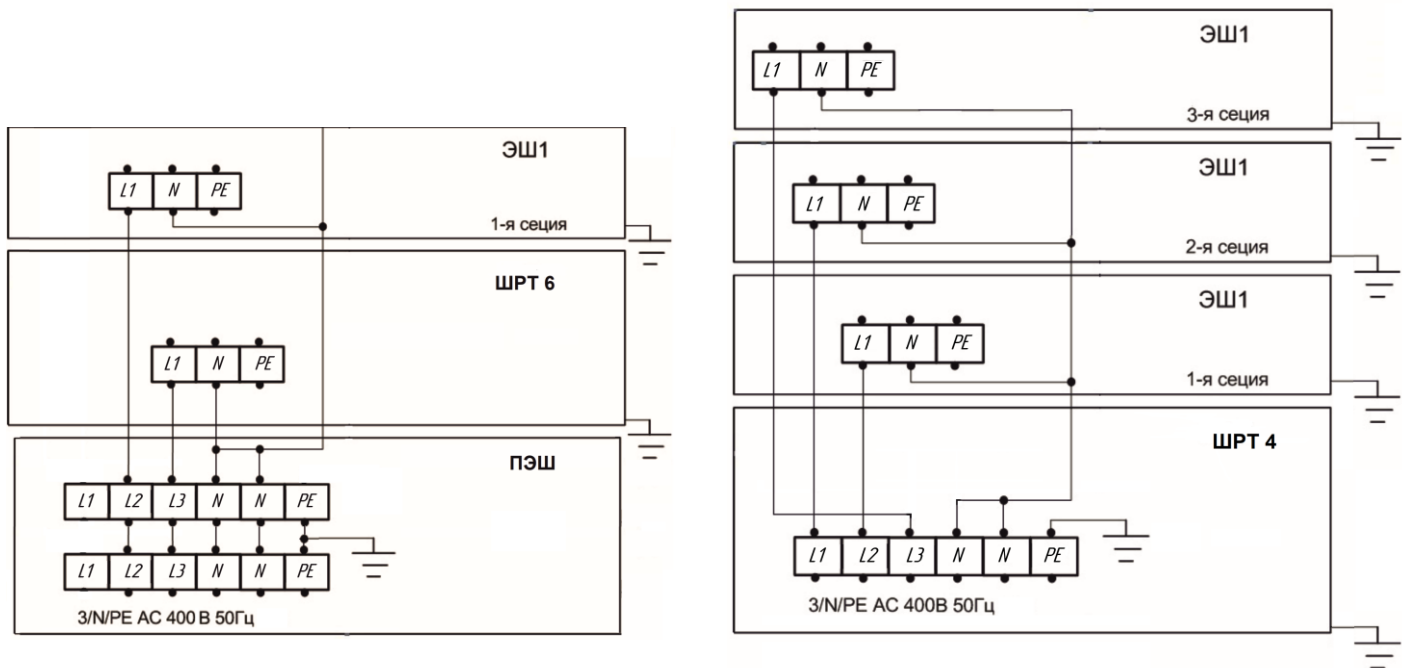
ЭШ1

L1 N PE

1-я секция

ШРТ 6

L1 N PE

ПЭШ

| L1 | L2 | L3 | N | N | PE |
|---|---|---|---|---|---|
| L1 | L2 | L3 | N | N | PE |

3/N/PE AC 400 В 50Гц

ЭШ1

L1 N PE

3-я секция

ЭШ1

L1 N PE

2-я секция

ЭШ1

L1 N PE

1-я секция

ШРТ 4

| L1 | L2 | L3 | N | N | PE |
|---|---|---|---|---|---|

3/N/PE AC 400В 50Гц